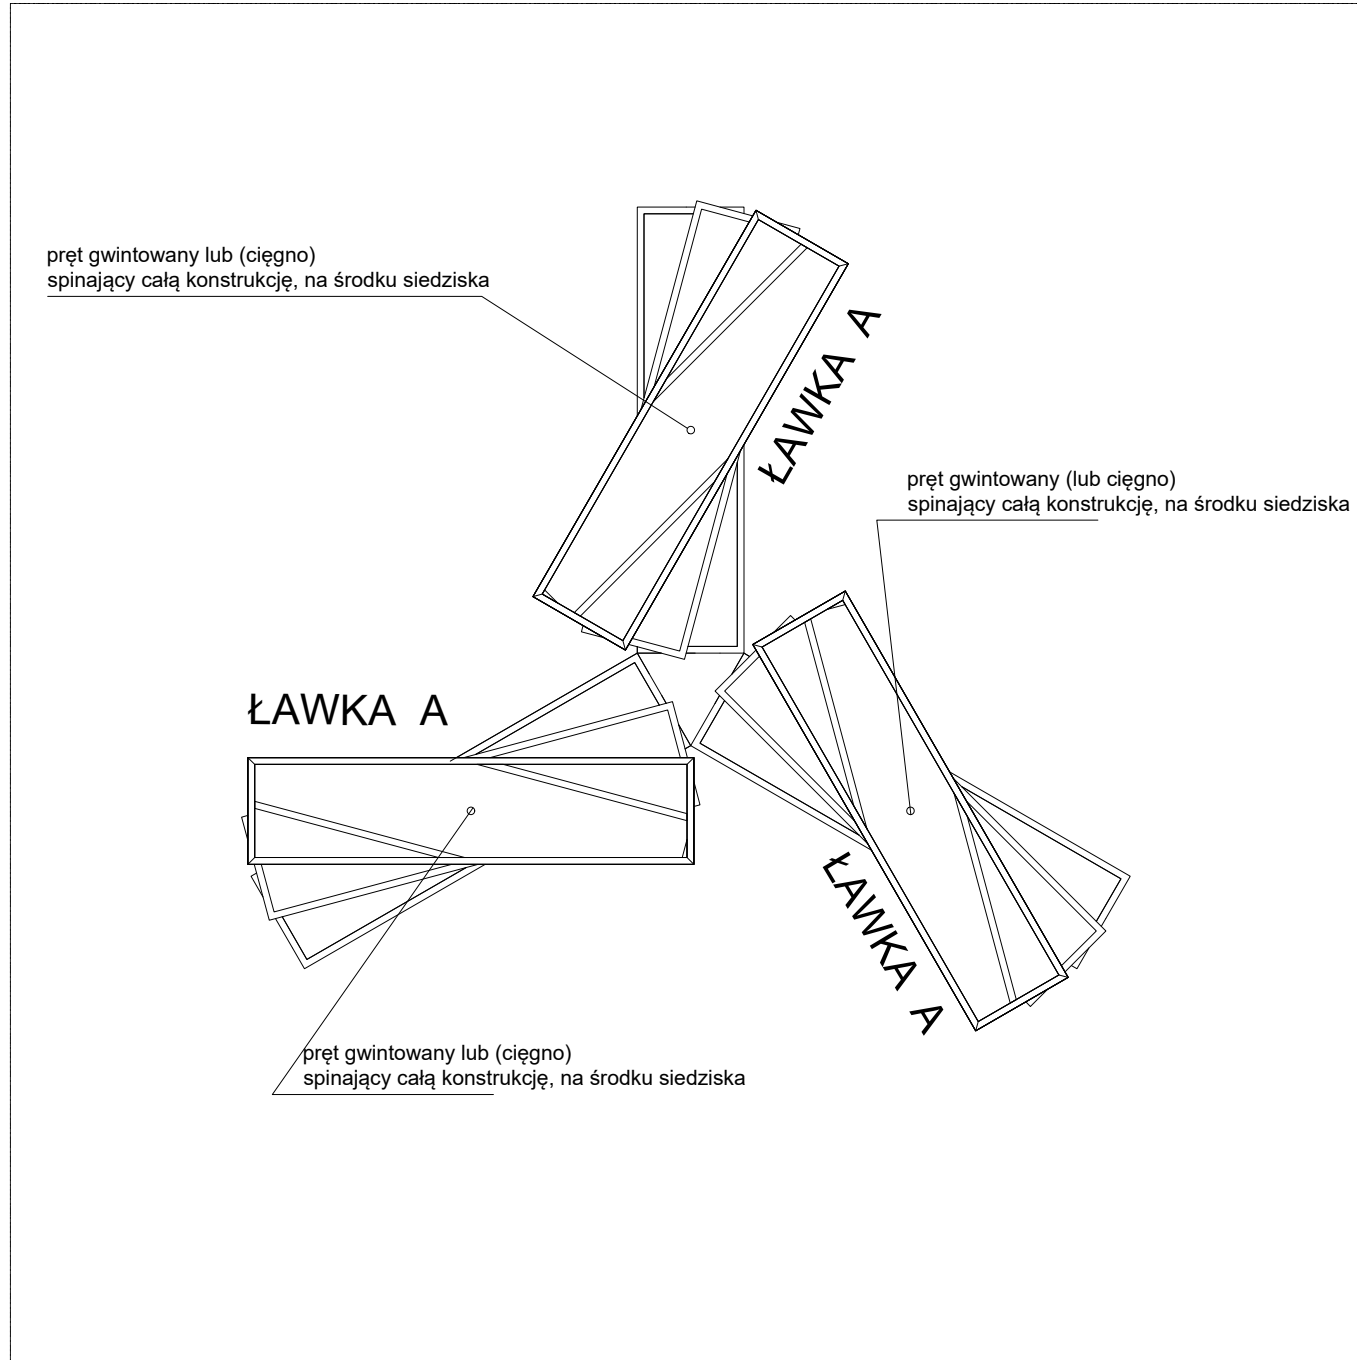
pręt gwintowany lub (cięgno)
spinający całą konstrukcję, na środku siedziska

ŁAWKA A

pręt gwintowany (lub cięgno)
spinający całą konstrukcję, na środku siedziska

ŁAWKA A

ŁAWKA A

pręt gwintowany lub (cięgno)
spinający całą konstrukcję, na środku siedziska